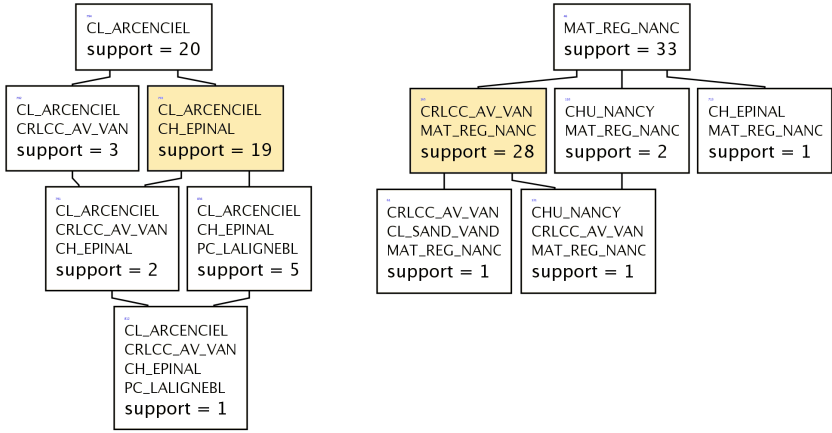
CL_ARCENCIEL
support = 20

CL_ARCENCIEL
CRLCC_AV_VAN
support = 3

CL_ARCENCIEL
CH_EPINAL
support = 19

CL_ARCENCIEL
CRLCC_AV_VAN
CH_EPINAL
support = 2

CL_ARCENCIEL
CH_EPINAL
PC_LALIGNEBL
support = 5

CL_ARCENCIEL
CRLCC_AV_VAN
CH_EPINAL
PC_LALIGNEBL
support = 1

MAT_REG_NANC
support = 33

CRLCC_AV_VAN
MAT_REG_NANC
support = 28

CHU_NANCY
MAT_REG_NANC
support = 2

CH_EPINAL
MAT_REG_NANC
support = 1

CRLCC_AV_VAN
CL_SAND_VAND
MAT_REG_NANC
support = 1

CHU_NANCY
CRLCC_AV_VAN
MAT_REG_NANC
support = 1